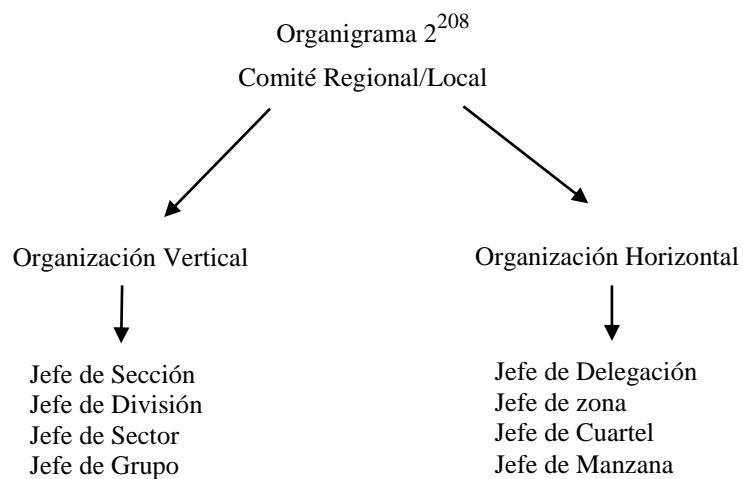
Organigrama 2$^{208}$

Comité Regional/Local

Organización Vertical

Jefe de Sección
Jefe de División
Jefe de Sector
Jefe de Grupo

Organización Horizontal

Jefe de Delegación
Jefe de zona
Jefe de Cuartel
Jefe de Manzana